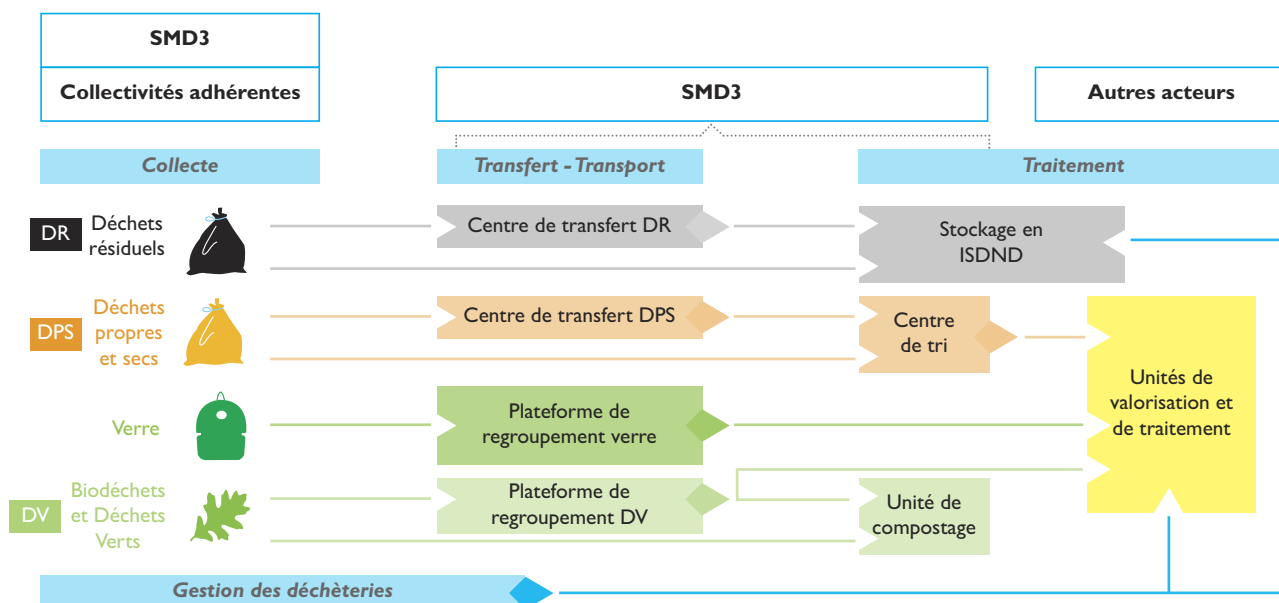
SMD3

Collectivités adhérentes

SMD3

Autres acteurs

Collecte

Transfert - Transport

Traitement

DR Déchets résiduels

Centre de transfert DR

Stockage en ISDND

DPS Déchets propres et secs

Centre de transfert DPS

Centre de tri

Unités de valorisation et de traitement

Verre

Plateforme de regroupement verre

DV Biodéchets et Déchets Verts

Plateforme de regroupement DV

Unité de compostage

Gestion des déchèteries